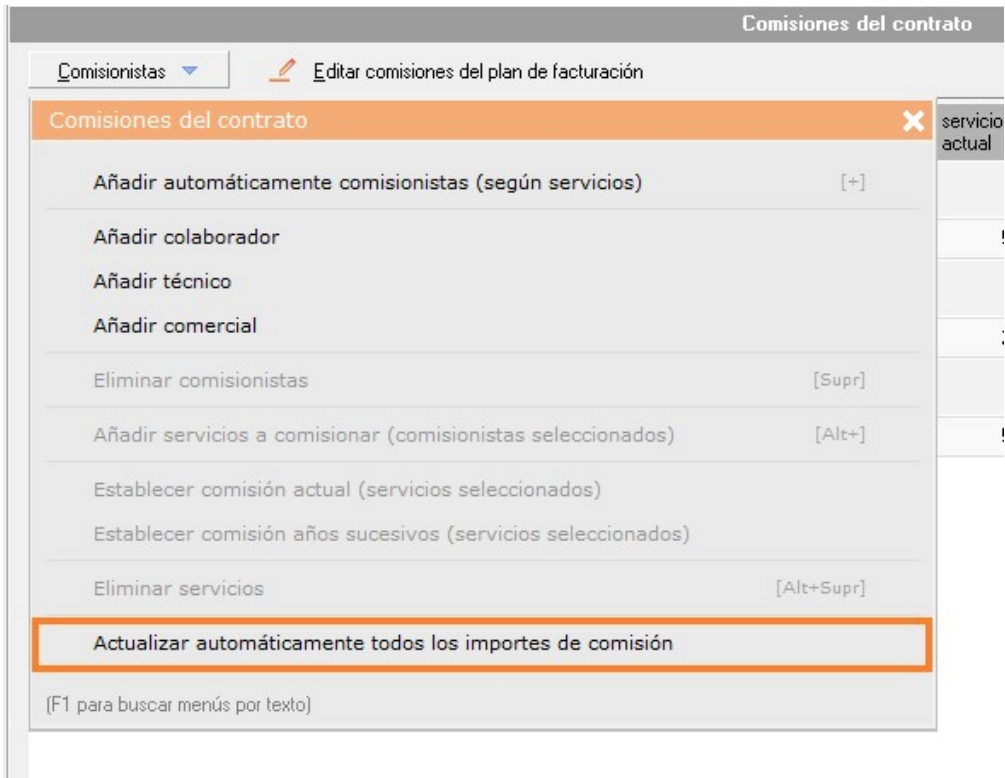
Comisiones del contrato

Comisionistas

Editar comisiones del plan de facturación

Comisiones del contrato

servicio actual

Añadir automáticamente comisionistas (según servicios) [+]

Añadir colaborador

Añadir técnico

Añadir comercial

Eliminar comisionistas [Supr]

Añadir servicios a comisionar (comisionistas seleccionados) [Alt+]

Establecer comisión actual (servicios seleccionados)

Establecer comisión años sucesivos (servicios seleccionados)

Eliminar servicios [Alt+Supr]

Actualizar automáticamente todos los importes de comisión

(F1 para buscar menús por texto)